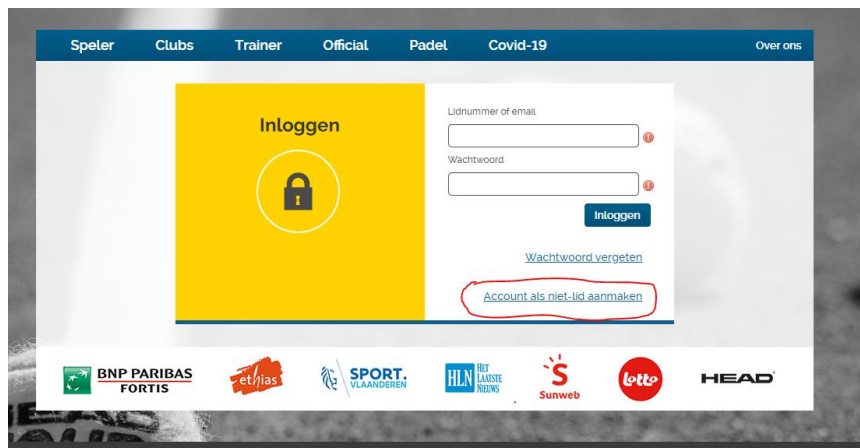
Speler Clubs Trainer Official Padel Covid-19 Over ons

Inloggen

Lidnummer of email

Wachtwoord

Inloggen

Wachtwoord vergeten

Account als niet-lid aanmaken

BNP PARIBAS FORTIS

ethias

SPORT. VLAANDEREN

HLN HET LAATSTE NIEUWS

Sunweb

lotto

HEAD